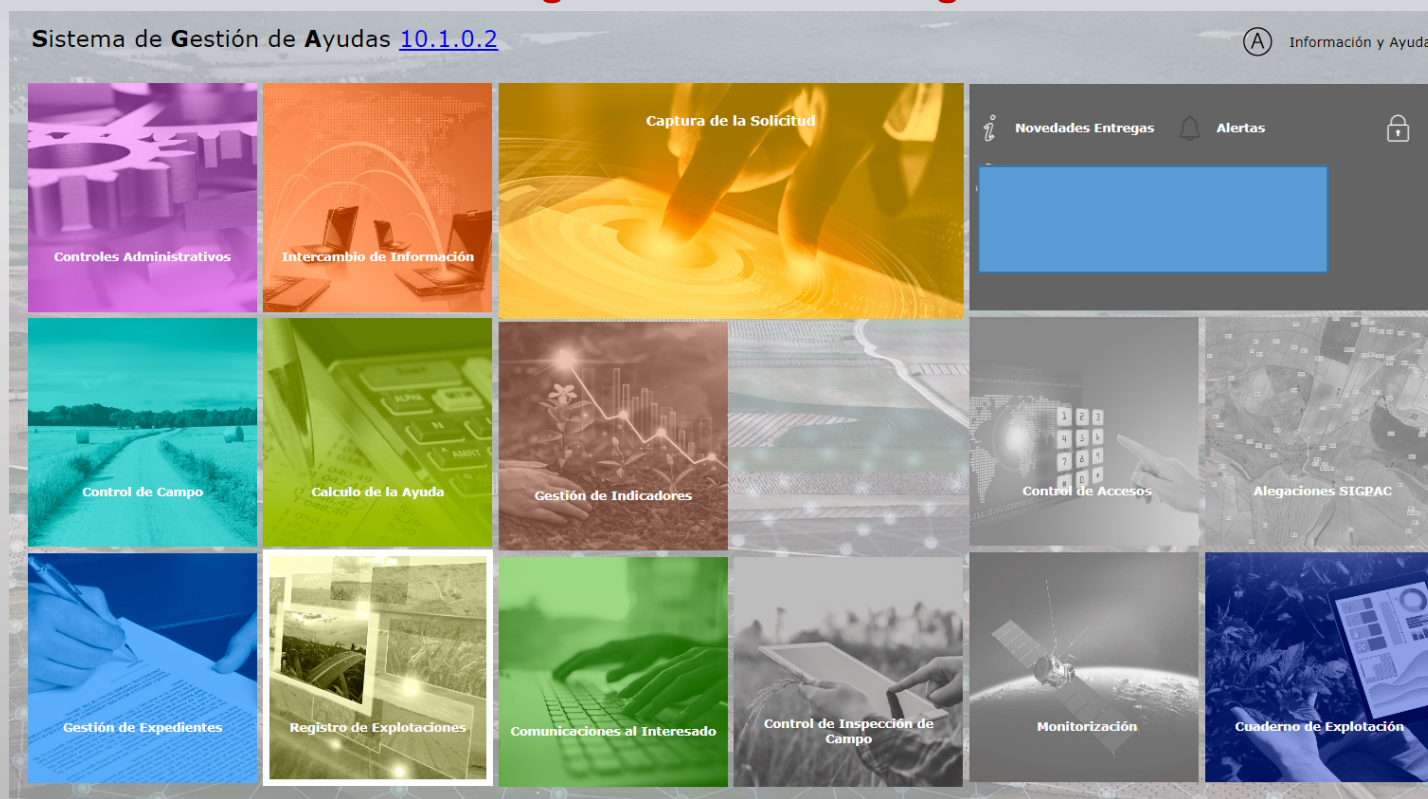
Sistema de Gestión de Ayudas 10.1.0.2

Información y Ayuda

Controles Administrativos

Intercambio de Información

Captura de la Solicitud

Novedades Entregas

Alertas

Control de Campo

Calculo de la Ayuda

Gestión de Indicadores

Control de Accesos

Alegaciones SIGPAC

Gestión de Expedientes

Registro de Explotaciones

Comunicaciones al Interesado

Control de Inspección de Campo

Monitorización

Cuaderno de Explotación